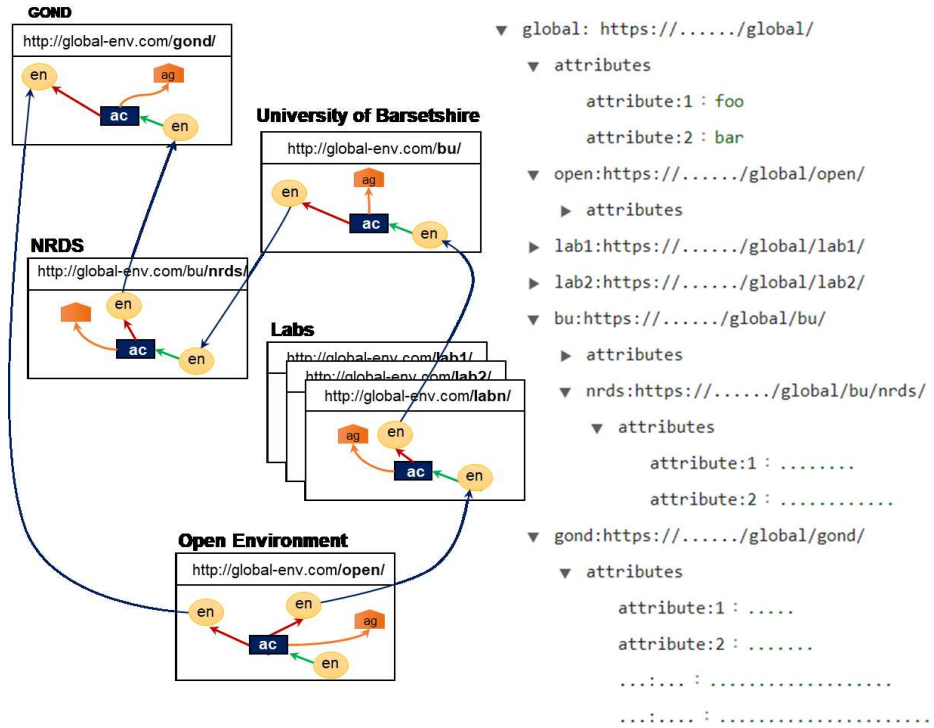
GOND

http://global-env.com/gond/

en
ag
ac
en

University of Barsetshire

http://global-env.com/bu/

en
ag
ac
en

NRDS

http://global-env.com/bu/nrds/

en
ac
en

Labs

http://global-env.com/lab1/
http://global-env.com/lab2/
http://global-env.com/labn/

ag
en
ac
en

Open Environment

http://global-env.com/open/

en
en
ag
ac
en

▼ global: https://....../global/
▼ attributes
attribute:1 : foo
attribute:2 : bar
▼ open:https://....../global/open/
▶ attributes
▶ lab1:https://....../global/lab1/
▶ lab2:https://....../global/lab2/
▼ bu:https://....../global/bu/
▶ attributes
▼ nrds:https://....../global/bu/nrds/
▼ attributes
attribute:1 : ........
attribute:2 : ............
▼ gond:https://....../global/gond/
▼ attributes
attribute:1 : .....
attribute:2 : .......
...:... : ...............
...:.... : ..................